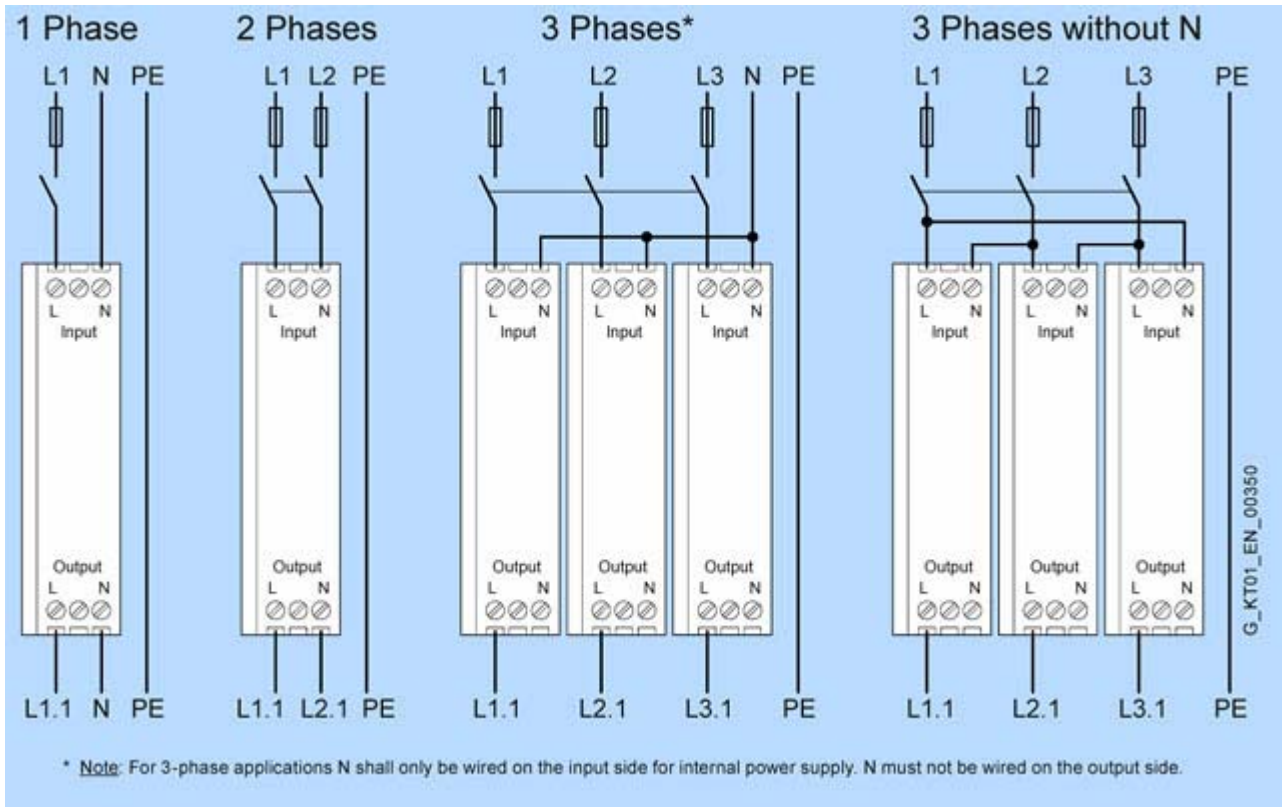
1 Phase

L1 N PE

L N
Input

Output
L N

L1.1 N PE

2 Phases

L1 L2 PE

L N
Input

Output
L N

L1.1 L2.1 PE

3 Phases*

L1 L2 L3 N PE

L N
Input

L N
Input

L N
Input

Output
L N

Output
L N

Output
L N

L1.1 L2.1 L3.1 PE

3 Phases without N

L1 L2 L3 PE

L N
Input

L N
Input

L N
Input

Output
L N

Output
L N

Output
L N

L1.1 L2.1 L3.1 PE

G_KT01_EN_00350

* Note: For 3-phase applications N shall only be wired on the input side for internal power supply. N must not be wired on the output side.